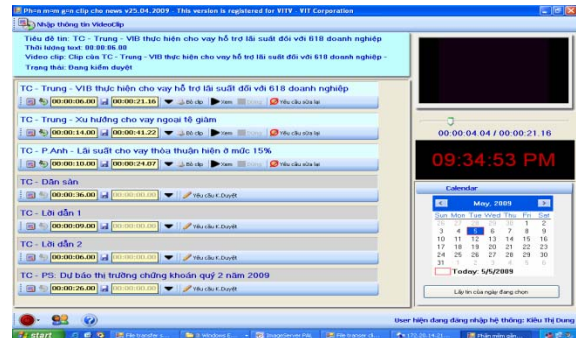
Ph=n m=m g=n clip cho news v25.04.2009 - This version is registered for VITV - VIT Corporation

Nhập thông tin VideoClip

Tiêu đề tin: TC - Trung - VIB thực hiện cho vay hỗ trợ lãi suất đối với 618 doanh nghiệp
Thời lượng text: 00:00:06.00
Video clip: Clip của TC - Trung - VIB thực hiện cho vay hỗ trợ lãi suất đối với 618 doanh nghiệp -
Trạng thái: Đang kiểm duyệt

TC - Trung - VIB thực hiện cho vay hỗ trợ lãi suất đối với 618 doanh nghiệp
00:00:06.00 | 00:00:21.16 | Bỏ clip | Xem | Dùng | Yêu cầu sửa lại

TC - Trung - Xu hướng cho vay ngoại tệ giảm
00:00:14.00 | 00:00:41.22 | Bỏ clip | Xem | Dùng | Yêu cầu sửa lại

TC - P.Anh - Lãi suất cho vay thỏa thuận hiện ở mức 15%
00:00:10.00 | 00:00:24.07 | Bỏ clip | Xem | Dùng | Yêu cầu sửa lại

TC - Dẫn sàn
00:00:36.00 | 00:00:00.00 | Yêu cầu K.Duyệt

TC - Lời dẫn 1
00:00:09.00 | 00:00:00.00 | Yêu cầu K.Duyệt

TC - Lời dẫn 2
00:00:06.00 | 00:00:00.00 | Yêu cầu K.Duyệt

TC - PS: Dự báo thị trường chứng khoán quý 2 năm 2009
00:00:26.00 | 00:00:00.00 | Yêu cầu K.Duyệt

00:00:04.04 / 00:00:21.16

09:34:53 PM

Calendar
May, 2009
| Sun | Mon | Tue | Wed | Thu | Fri | Sat |
|---|---|---|---|---|---|---|
| 26 | 27 | 28 | 29 | 30 | 1 | 2 |
| 3 | 4 | 5 | 6 | 7 | 8 | 9 |
| 10 | 11 | 12 | 13 | 14 | 15 | 16 |
| 17 | 18 | 19 | 20 | 21 | 22 | 23 |
| 24 | 25 | 26 | 27 | 28 | 29 | 30 |
| 31 | 1 | 2 | 3 | 4 | 5 | 6 |
Today: 5/5/2009

Lấy tin của ngày đang chọn

User hiện đang đăng nhập hệ thống: Kiều Thị Dung

start | File transfer | 3 Windows E... | ImageServer Pl... | File transfer d... | 172.20.14.21... | Phần mềm gắn...